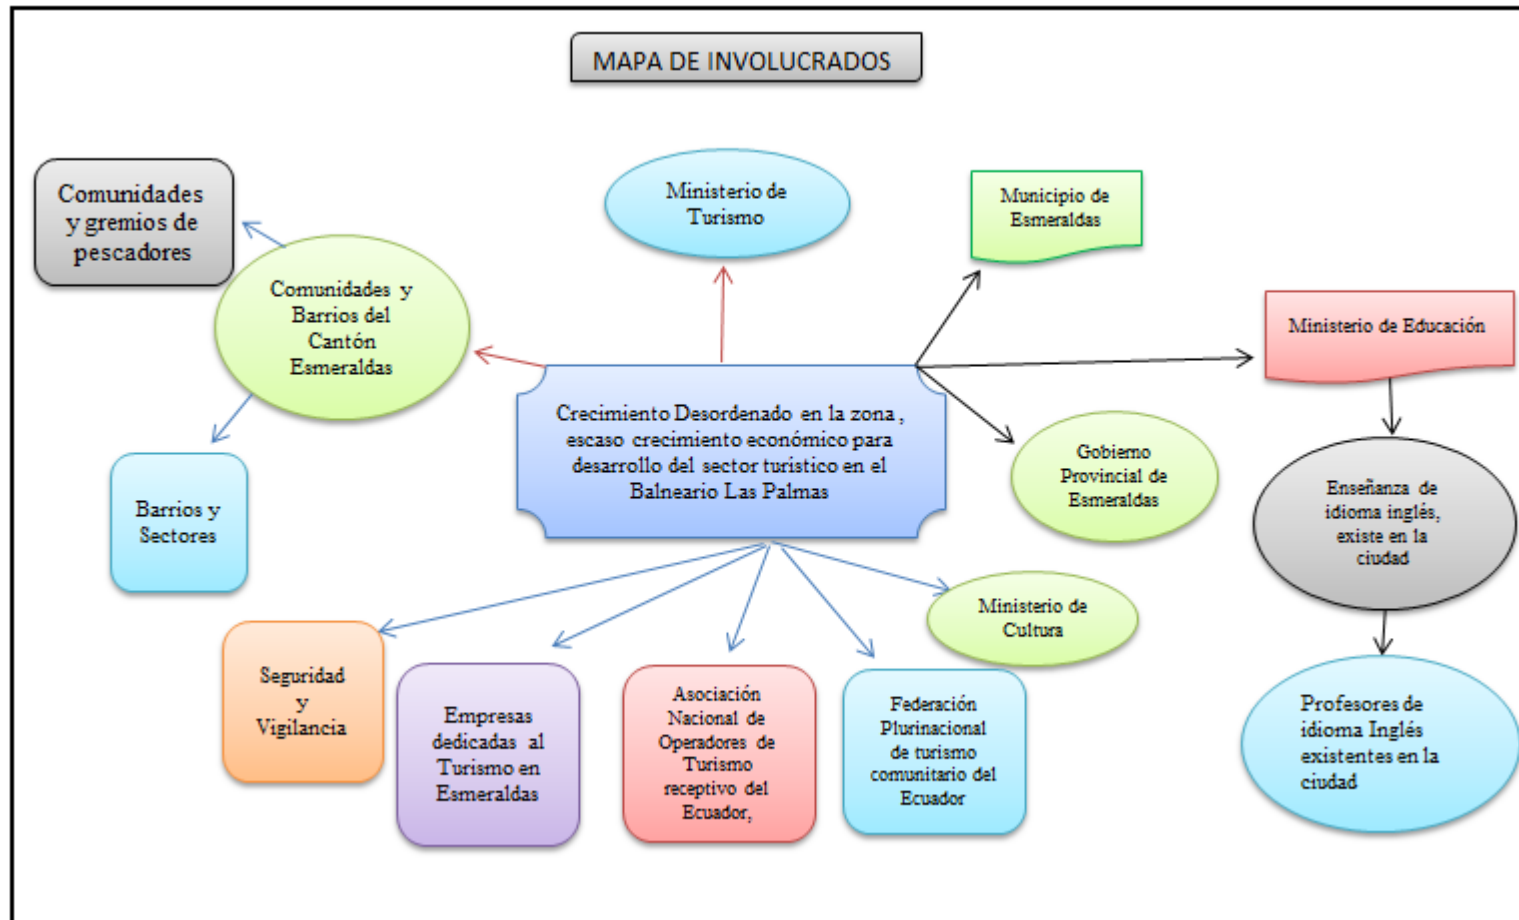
MAPA DE INVOLUCRADOS

Comunidades y gremios de pescadores

Ministerio de Turismo

Municipio de Esmeraldas

Comunidades y Barrios del Cantón Esmeraldas

Ministerio de Educación

Crecimiento Desordenado en la zona , escaso crecimiento económico para desarrollo del sector turistico en el Balneario Las Palmas

Gobierno Provincial de Esmeraldas

Enseñanza de idioma inglés, existe en la ciudad

Barrios y Sectores

Ministerio de Cultura

Seguridad y Vigilancia

Empresas dedicadas al Turismo en Esmeraldas

Asociación Nacional de Operadores de Turismo receptivo del Ecuador,

Federación Plurinacional de turismo comunitario del Ecuador

Profesores de idioma Inglés existentes en la ciudad